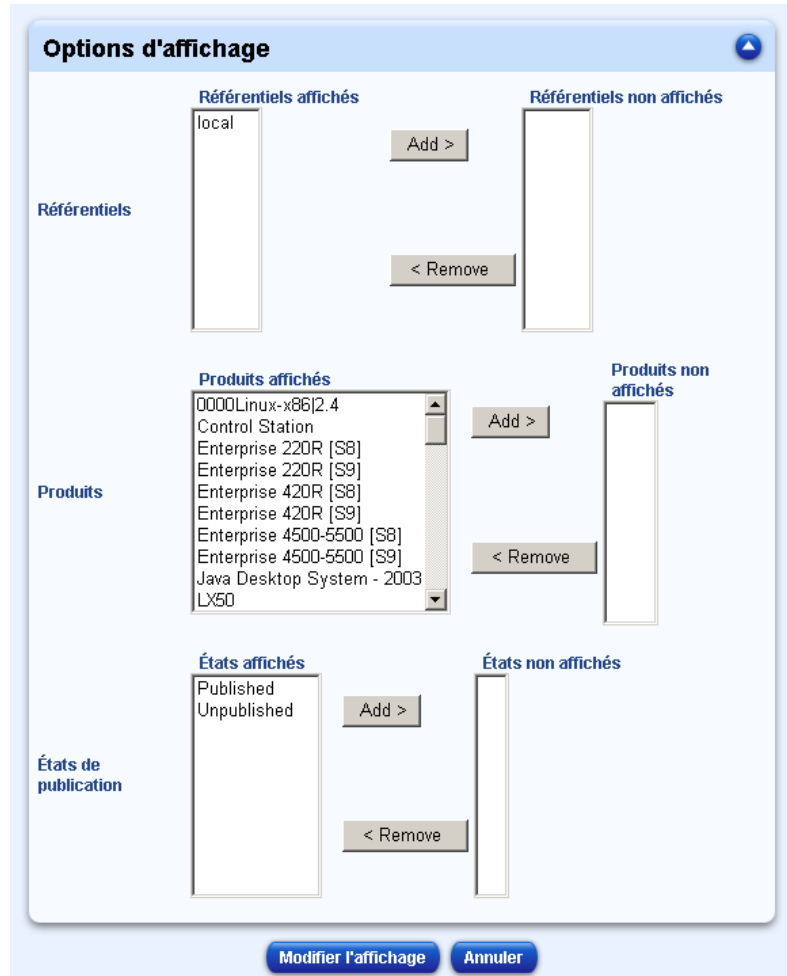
Options d'affichage

Référentiels

Référentiels affichés

local

Add >

< Remove

Référentiels non affichés

Produits

Produits affichés

0000Linux-x86|2.4
Control Station
Enterprise 220R [S8]
Enterprise 220R [S9]
Enterprise 420R [S8]
Enterprise 420R [S9]
Enterprise 4500-5500 [S8]
Enterprise 4500-5500 [S9]
Java Desktop System - 2003
LX50

Add >

< Remove

Produits non affichés

États de publication

États affichés

Published
Unpublished

Add >

< Remove

États non affichés

Modifier l'affichage

Annuler